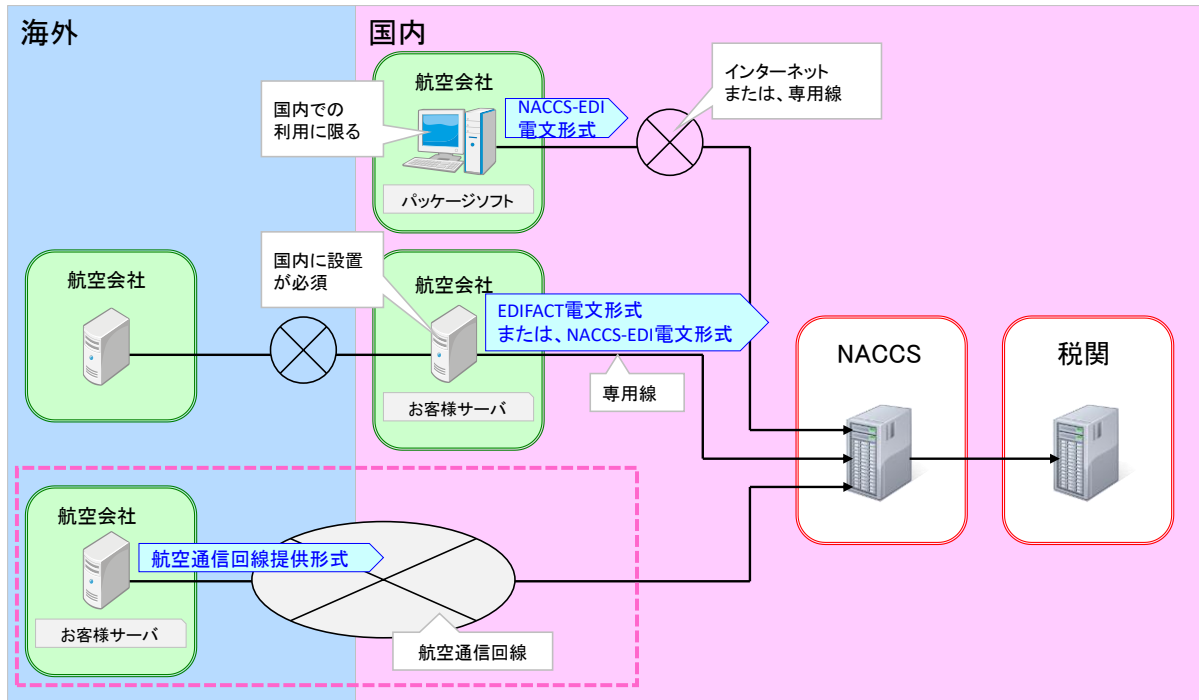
海外

国内

航空会社

国内での利用に限る

NACCS-EDI電文形式

インターネットまたは、専用線

パッケージソフト

航空会社

国内に設置が必須

航空会社

EDIFACT電文形式または、NACCS-EDI電文形式

専用線

お客様サーバ

NACCS

税関

航空会社

航空通信回線提供形式

お客様サーバ

航空通信回線